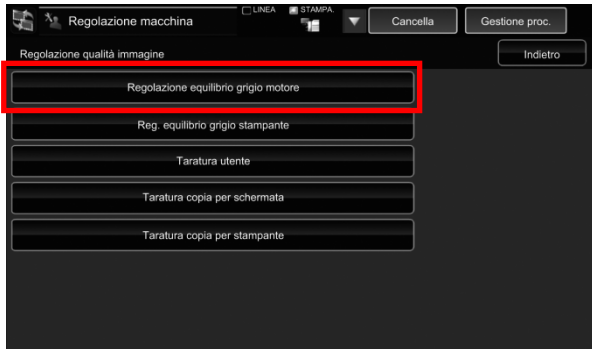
Regolazione macchina

LINEA

STAMPA

Cancella

Gestione proc.

Regolazione qualità immagine

Indietro

Regolazione equilibrio grigio motore

Reg. equilibrio grigio stampante

Taratura utente

Taratura copia per schermata

Taratura copia per stampante